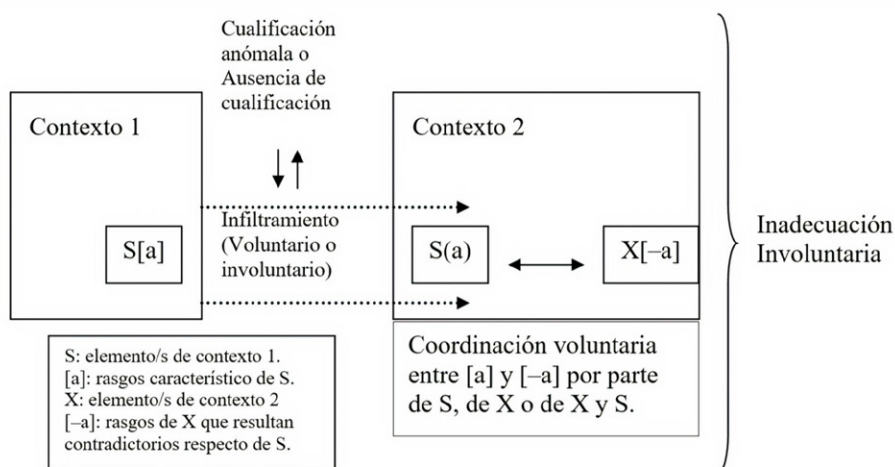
Cualificación anómala o Ausencia de cualificación

Contexto 1

S[a]

Contexto 2

Infiltramiento (Voluntario o involuntario)

S(a)

X[–a]

Inadecuación Involuntaria

S: elemento/s de contexto 1.
[a]: rasgos característico de S.
X: elemento/s de contexto 2
[–a]: rasgos de X que resultan contradictorios respecto de S.

Coordinación voluntaria entre [a] y [–a] por parte de S, de X o de X y S.